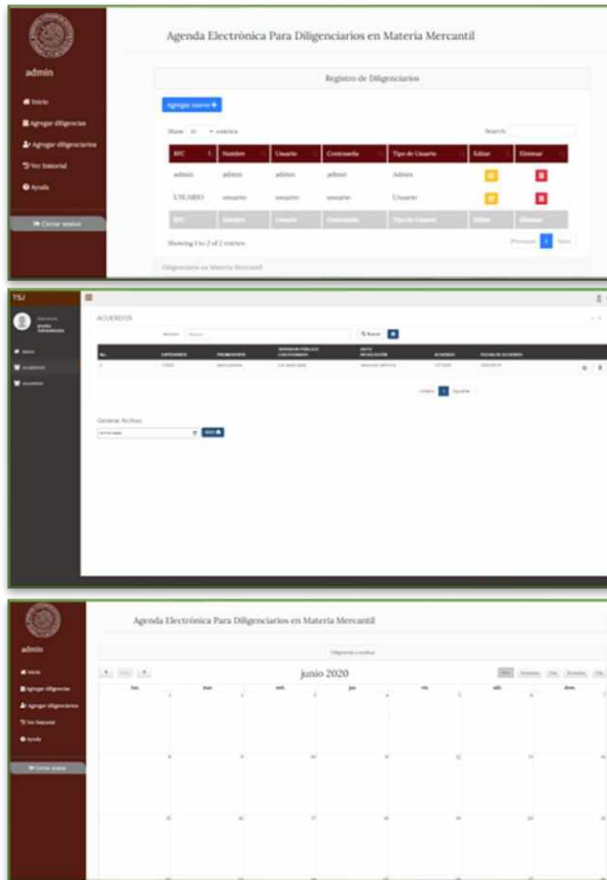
admin

Inicio

Agregar diligencias

Agregar diligenciarios

Ver historial

Ayuda

Cerrar sesion

Agenda Electrónica Para Diligenciarios en Materia Mercantil

Registro de Diligenciarios

Agregar nuevo

Show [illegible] entries

Search:

| RFC | Nombre | Usuario | Contraseña | Tipo de Usuario | Editar | Eliminar |
|---|---|---|---|---|---|---|
| admin | admin | admin | admin | Admin | | |
| USUARIO | usuario | usuario | usuario | Usuario | | |
| RFC | Nombre | Usuario | Contraseña | Tipo de Usuario | Editar | Eliminar |

Showing 1 to 2 of 2 entries

Previous 1 Next

Diligenciarios en Materia Mercantil

TSJ

ACUERDOS

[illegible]

| No. | EXPEDIENTE | PROMOVENTE | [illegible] | AUTO RESOLUCIÓN | ACUERDO | FECHA DE ACUERDO |
|---|---|---|---|---|---|---|
| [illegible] | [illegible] | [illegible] | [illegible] | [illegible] | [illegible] | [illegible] |

Generar Archivo

admin

Inicio

Agregar diligencias

Agregar diligenciarios

Ver historial

Ayuda

Cerrar sesion

Agenda Electrónica Para Diligenciarios en Materia Mercantil

Diligencia a realizar

junio 2020

lun. | mar. | mié. | jue. | vie. | sáb. | dom.